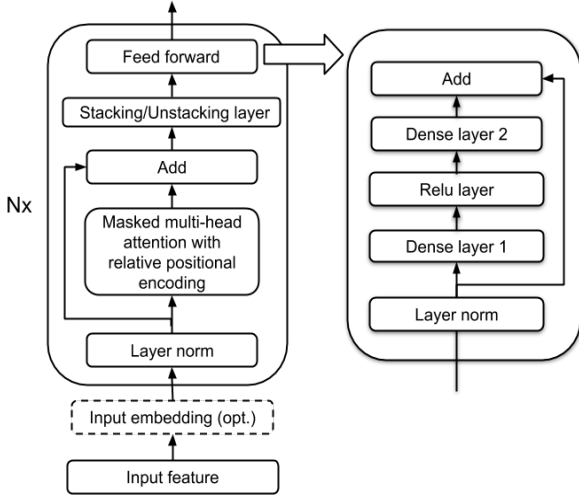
Feed forward

Stacking/Unstacking layer

Add

Nx

Masked multi-head attention with relative positional encoding

Layer norm

Input embedding (opt.)

Input feature

Add

Dense layer 2

Relu layer

Dense layer 1

Layer norm